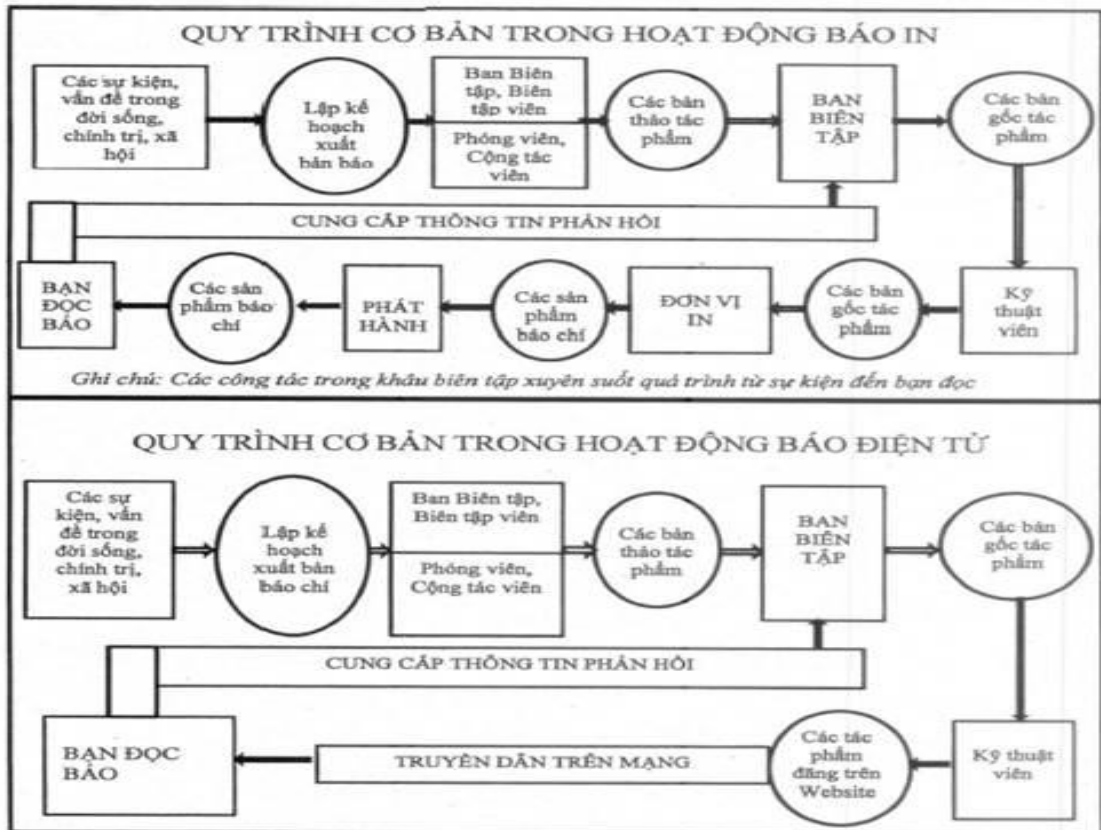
QUY TRÌNH CƠ BẢN TRONG HOẠT ĐỘNG BÁO IN

Các sự kiện, vấn đề trong đời sống, chính trị, xã hội

Lập kế hoạch xuất bản báo

Ban Biên tập, Biên tập viên

Phóng viên, Cộng tác viên

Các bản thảo tác phẩm

BAN BIÊN TẬP

Các bản gốc tác phẩm

CUNG CẤP THÔNG TIN PHẢN HỒI

Kỹ thuật viên

Các bản gốc tác phẩm

ĐƠN VỊ IN

Các sản phẩm báo chí

PHÁT HÀNH

Các sản phẩm báo chí

BẠN ĐỌC BÁO

Ghi chú: Các công tác trong khâu biên tập xuyên suốt quá trình từ sự kiện đến bạn đọc

QUY TRÌNH CƠ BẢN TRONG HOẠT ĐỘNG BÁO ĐIỆN TỬ

Các sự kiện, vấn đề trong đời sống, chính trị, xã hội

Lập kế hoạch xuất bản báo chí

Ban Biên tập, Biên tập viên

Phóng viên, Cộng tác viên

Các bản thảo tác phẩm

BAN BIÊN TẬP

Các bản gốc tác phẩm

CUNG CẤP THÔNG TIN PHẢN HỒI

Kỹ thuật viên

Các tác phẩm đăng trên Website

TRUYỀN DẪN TRÊN MẠNG

BẠN ĐỌC BÁO